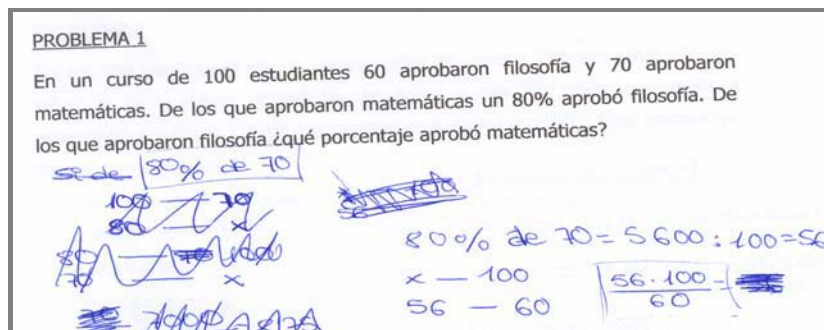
PROBLEMA 1

En un curso de 100 estudiantes 60 aprobaron filosofía y 70 aprobaron matemáticas. De los que aprobaron matemáticas un 80% aprobó filosofía. De los que aprobaron filosofía ¿qué porcentaje aprobó matemáticas?

Se de 80% de 70

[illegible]

80% de 70 = 5600 : 100 = 56

x — 100
56 — 60

$\frac{56 \cdot 100}{60}$ = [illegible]

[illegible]